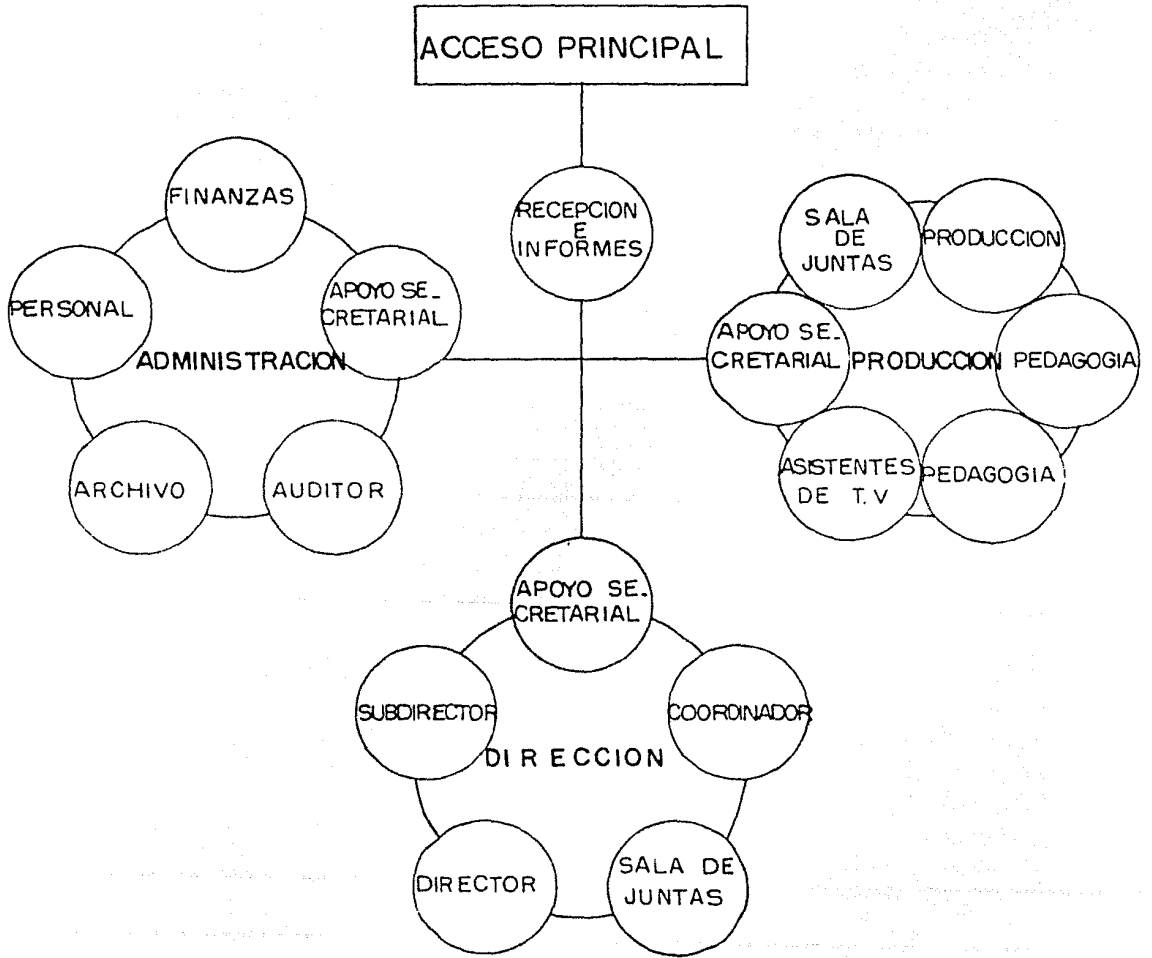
ACCESO PRINCIPAL

RECEPCION E INFORMES

FINANZAS

PERSONAL

APOYO SECRETARIAL

ADMINISTRACION

ARCHIVO

AUDITOR

SALA DE JUNTAS

PRODUCCION

APOYO SECRETARIAL

PRODUCCION

PEDAGOGIA

ASISTENTES DE T.V

PEDAGOGIA

APOYO SECRETARIAL

SUBDIRECTOR

COORDINADOR

DIRECCION

DIRECTOR

SALA DE JUNTAS